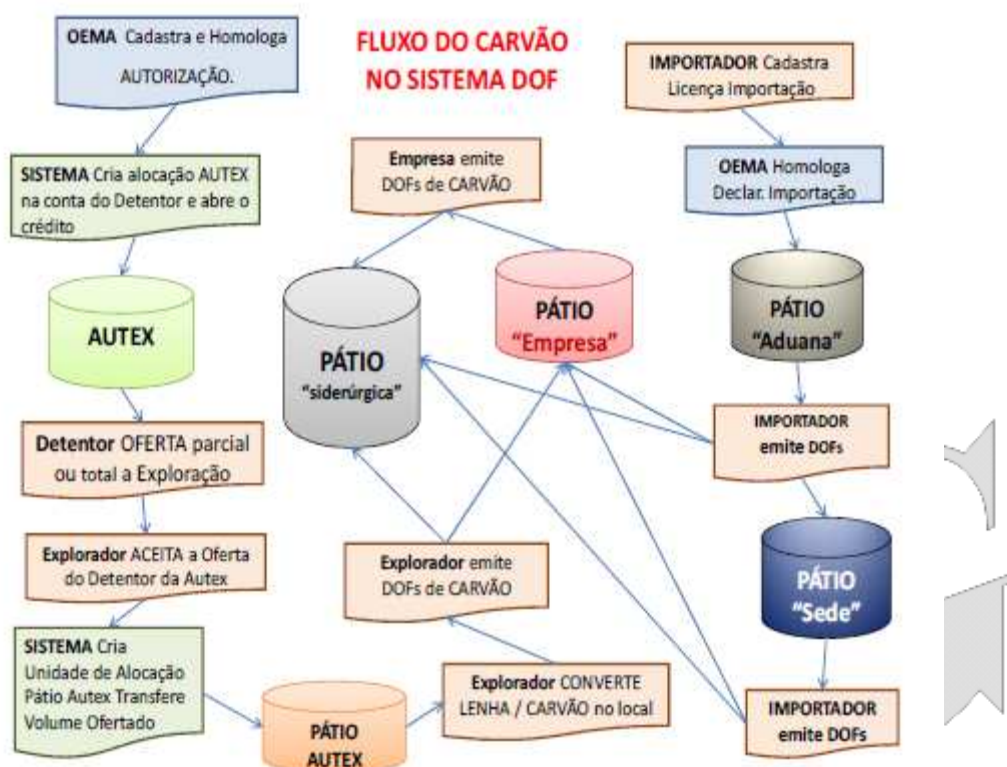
FLUXO DO CARVÃO NO SISTEMA DOF

OEMA Cadastra e Homologa AUTORIZAÇÃO.

SISTEMA Cria alocação AUTEX na conta do Detentor e abre o crédito

AUTEX

Detentor OFERTA parcial ou total a Exploração

Explorador ACEITA a Oferta do Detentor da Autex

SISTEMA Cria Unidade de Alocação Pátio Autex Transfere Volume Ofertado

PÁTIO AUTEX

Explorador CONVERTE LENHA / CARVÃO no local

Explorador emite DOFs de CARVÃO

Empresa emite DOFs de CARVÃO

PÁTIO "siderúrgica"

PÁTIO "Empresa"

IMPORTADOR Cadastra Licença Importação

OEMA Homologa Declar. Importação

PÁTIO "Aduana"

IMPORTADOR emite DOFs

PÁTIO "Sede"

IMPORTADOR emite DOFs